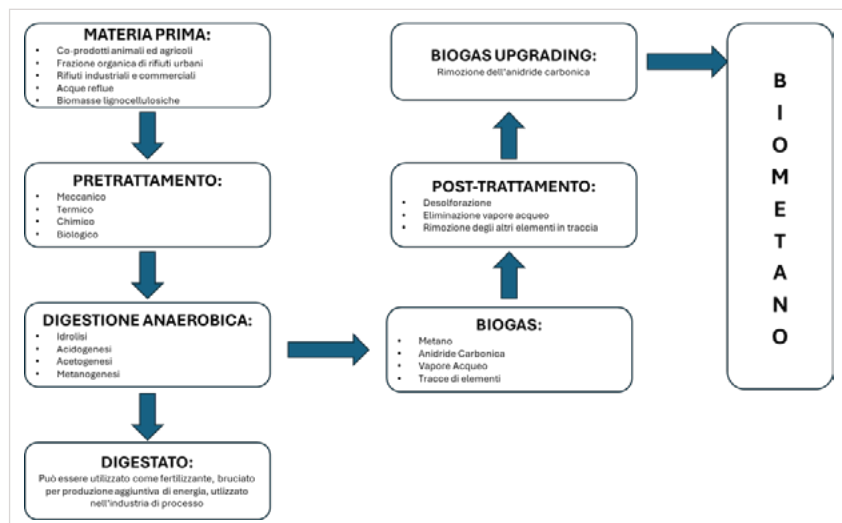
MATERIA PRIMA:
- Co-prodotti animali ed agricoli
- Frazione organica di rifiuti urbani
- Rifiuti industriali e commerciali
- Acque reflue
- Biomasse lignocellulosiche

PRETRATTAMENTO:
- Meccanico
- Termico
- Chimico
- Biologico

DIGESTIONE ANAEROBICA:
- Idrolisi
- Acidogenesi
- Acetogenesi
- Metanogenesi

DIGESTATO:
Può essere utilizzato come fertilizzante, bruciato per produzione aggiuntiva di energia, utilizzato nell'industria di processo

BIOGAS:
- Metano
- Anidride Carbonica
- Vapore Acqueo
- Tracce di elementi

POST-TRATTAMENTO:
- Desolforazione
- Eliminazione vapore acqueo
- Rimozione degli altri elementi in traccia

BIOGAS UPGRADING:
Rimozione dell'anidride carbonica

B I O M E T A N O